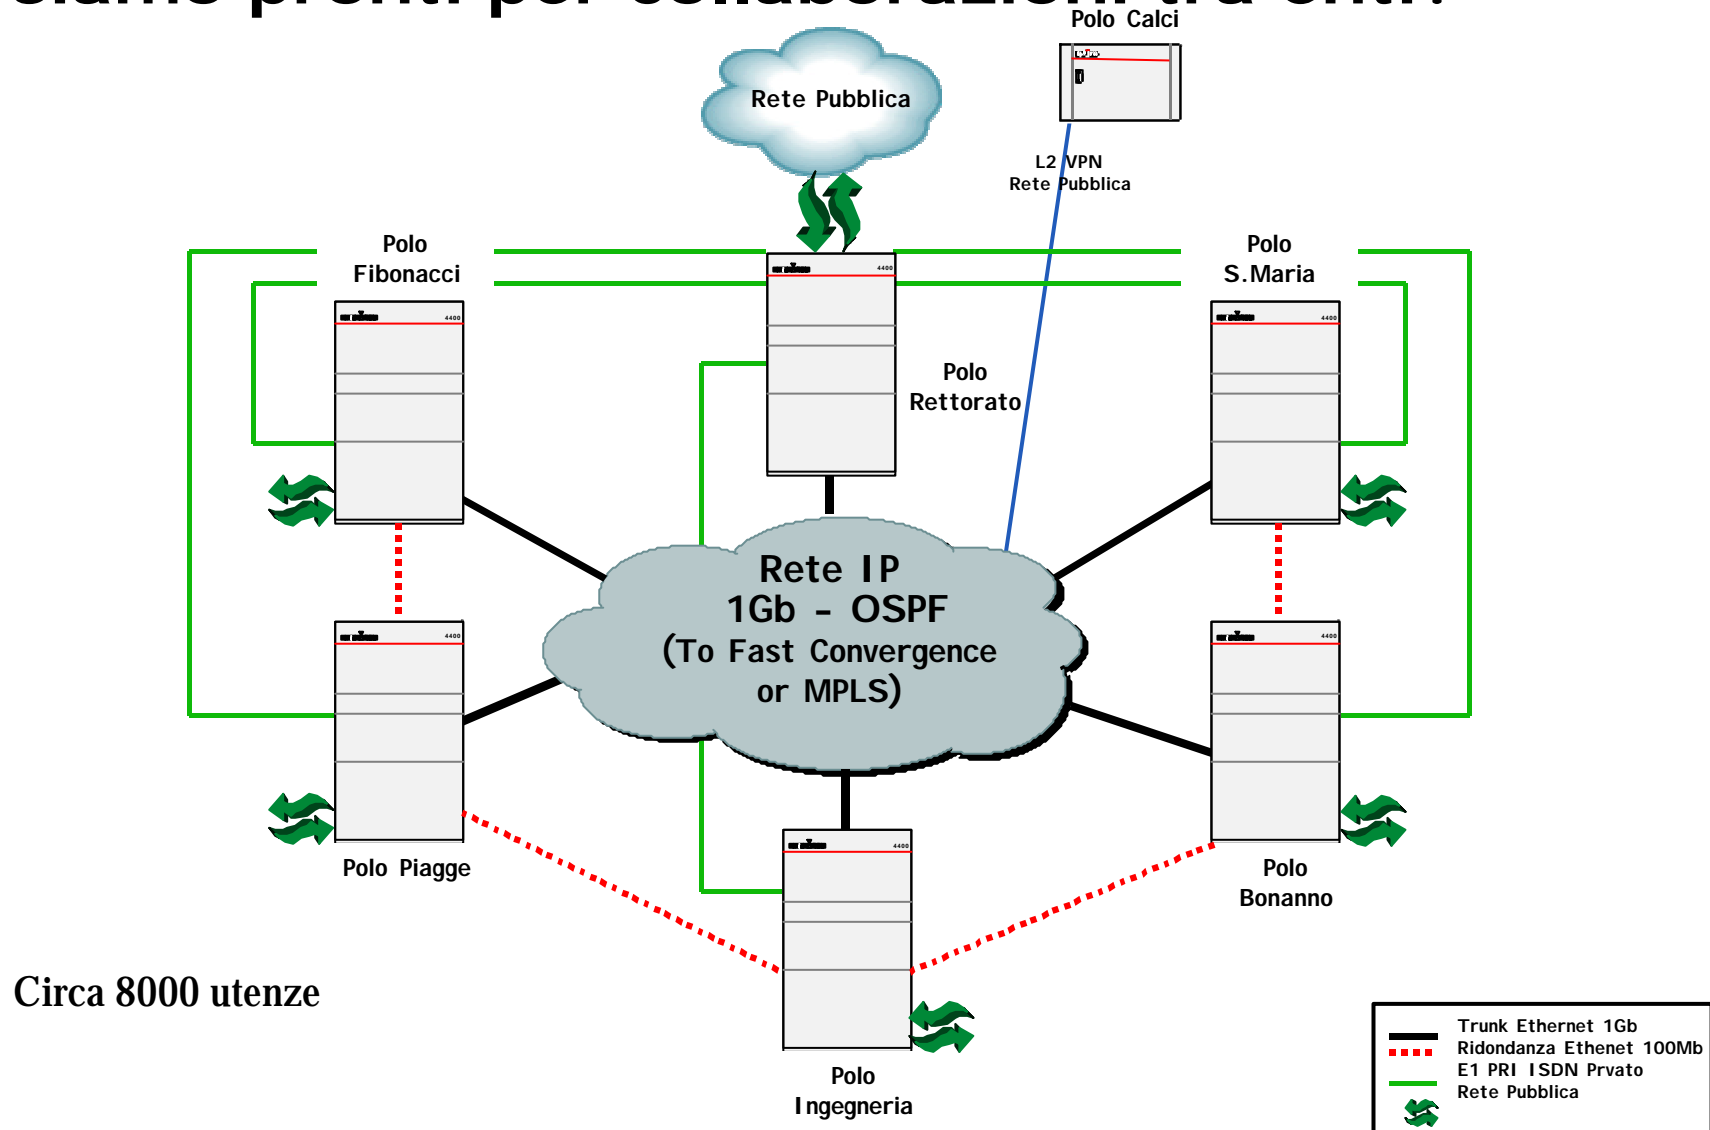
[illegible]

Polo Calci

Rete Pubblica

L2 VPN
Rete Pubblica

Polo
Fibonacci

Polo
S.Maria

Polo
Rettorato

Rete IP
1Gb - OSPF
(To Fast Convergence
or MPLS)

Polo Piagge

Polo
Bonanno

Polo
Ingegneria

Circa 8000 utenze

Trunk Ethernet 1Gb
Ridondanza Ethenet 100Mb
E1 PRI ISDN Prvato
Rete Pubblica